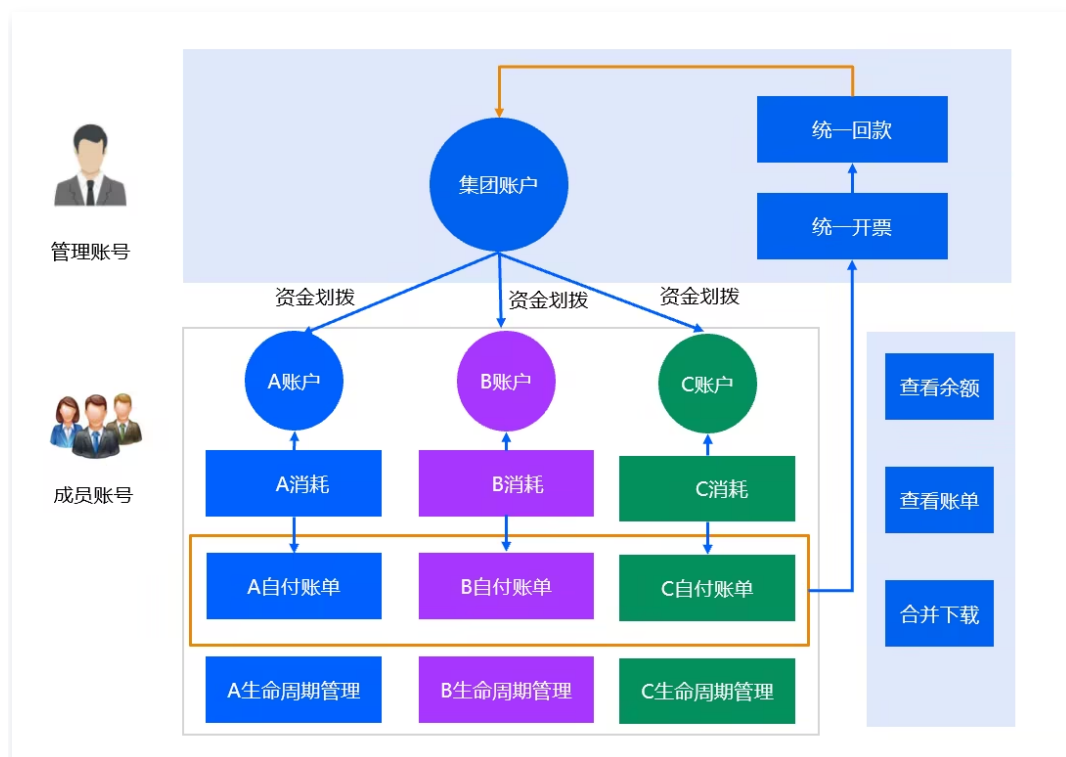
管理账号

集团账户

统一回款

统一开票

资金划拨

资金划拨

资金划拨

成员账号

A账户

B账户

C账户

A消耗

B消耗

C消耗

A自付账单

B自付账单

C自付账单

A生命周期管理

B生命周期管理

C生命周期管理

查看余额

查看账单

合并下载